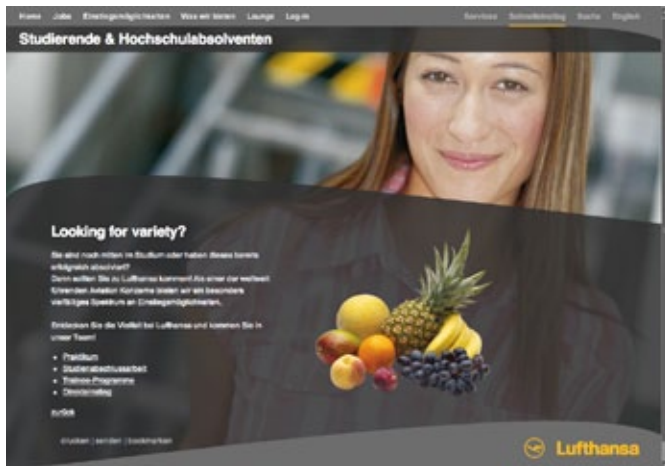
Home Jobs Einstiegsmöglichkeiten Was wir bieten Lounge Log-in Services Schnelleinstieg Suche English

Studierende & Hochschulabsolventen

Looking for variety?

Sie sind noch mitten im Studium oder haben dieses bereits erfolgreich absolviert? Dann sollten Sie zu Lufthansa kommen! Als einer der weltweit führenden Aviation Konzerne bieten wir ein besonders vielfältiges Spektrum an Einstiegsmöglichkeiten.

Entdecken Sie die Vielfalt bei Lufthansa und kommen Sie in unser Team!

- Praktikum
- Studienabschlussarbeit
- Trainee-Programme
- Direkteinstieg

zurück

drucken | senden | bookmarken

Lufthansa